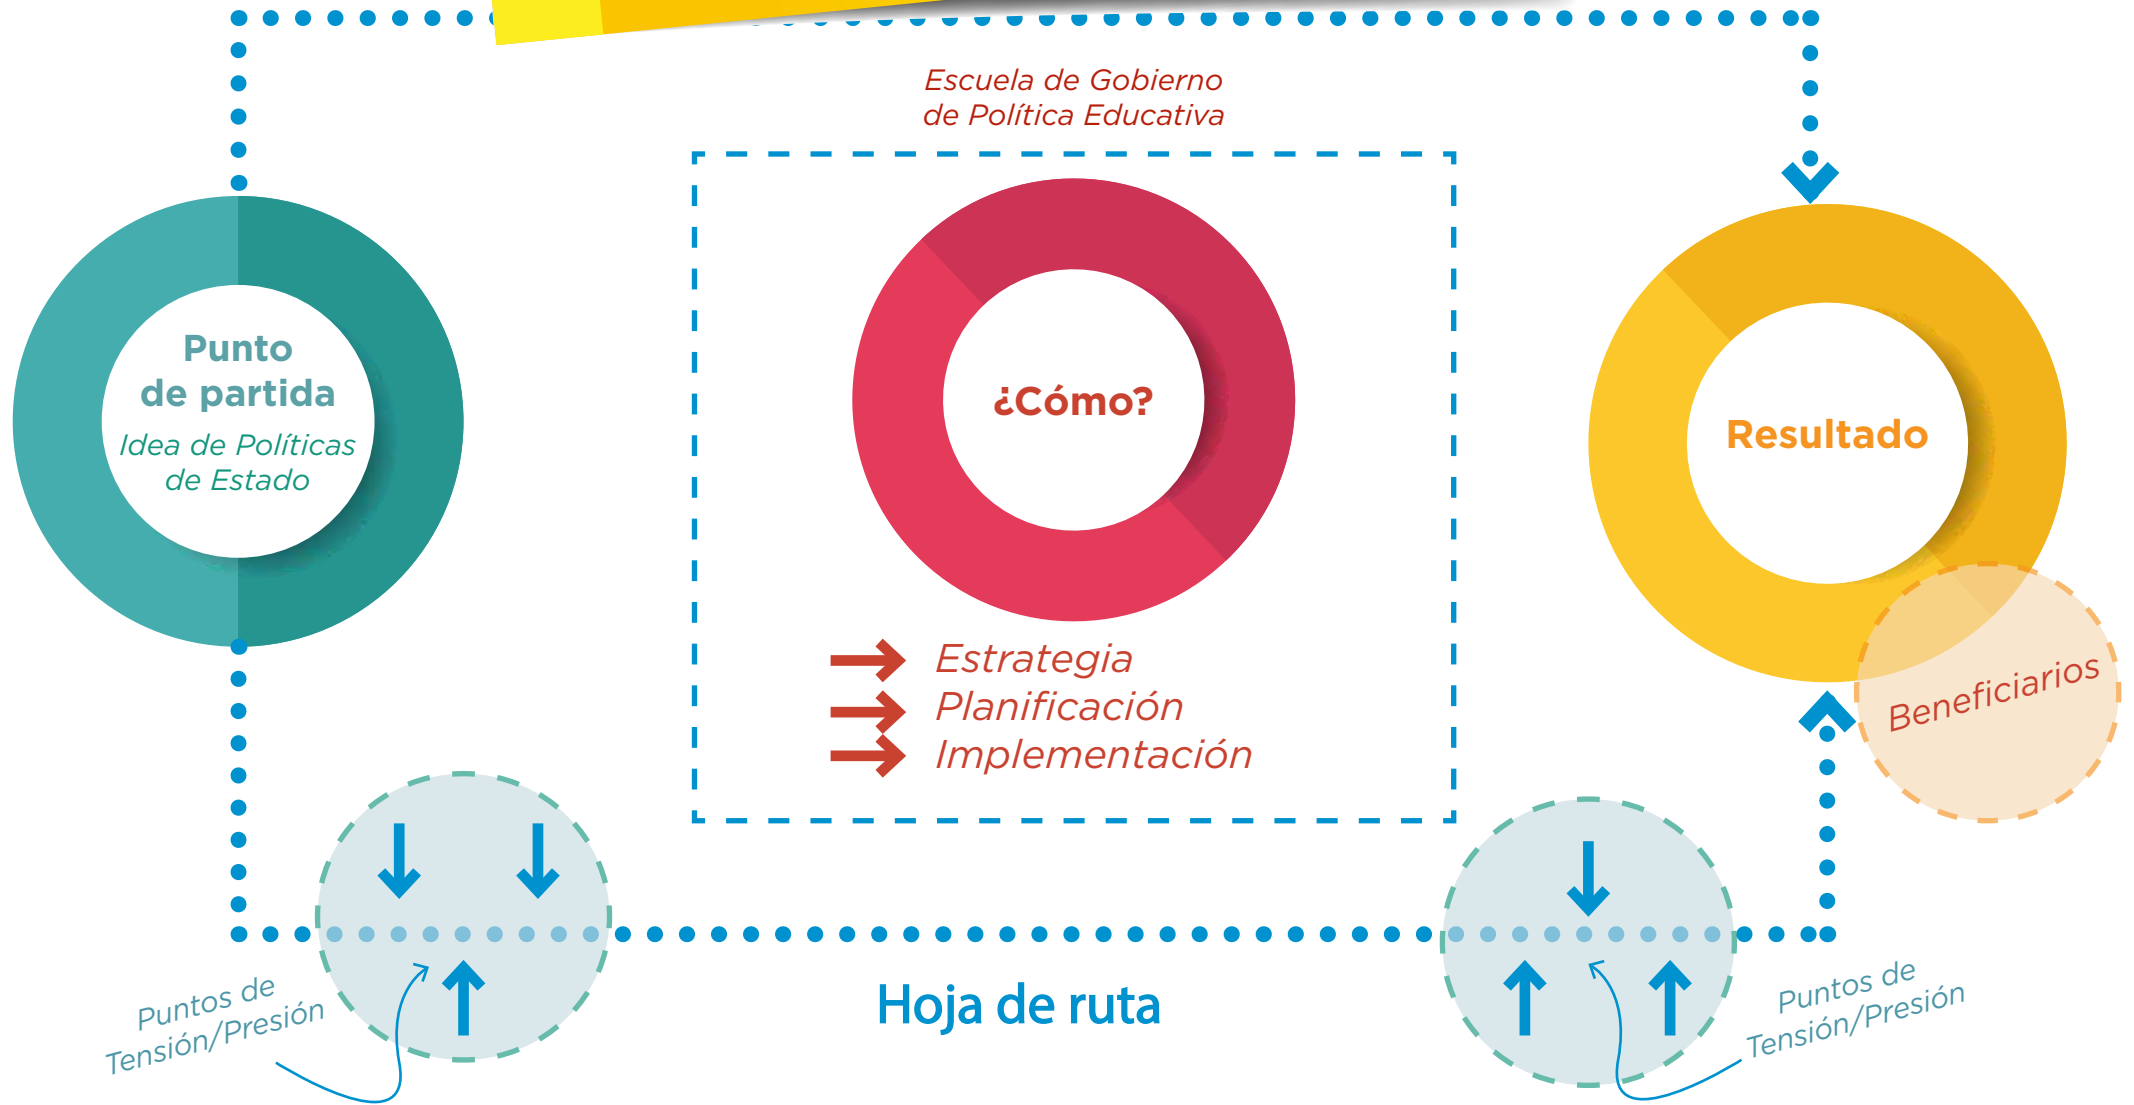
Escuela de Gobierno de Política Educativa

Punto de partida
Idea de Políticas de Estado

¿Cómo?

Estrategia
Planificación
Implementación

Resultado

Beneficiarios

Puntos de Tensión/Presión

Hoja de ruta

Puntos de Tensión/Presión